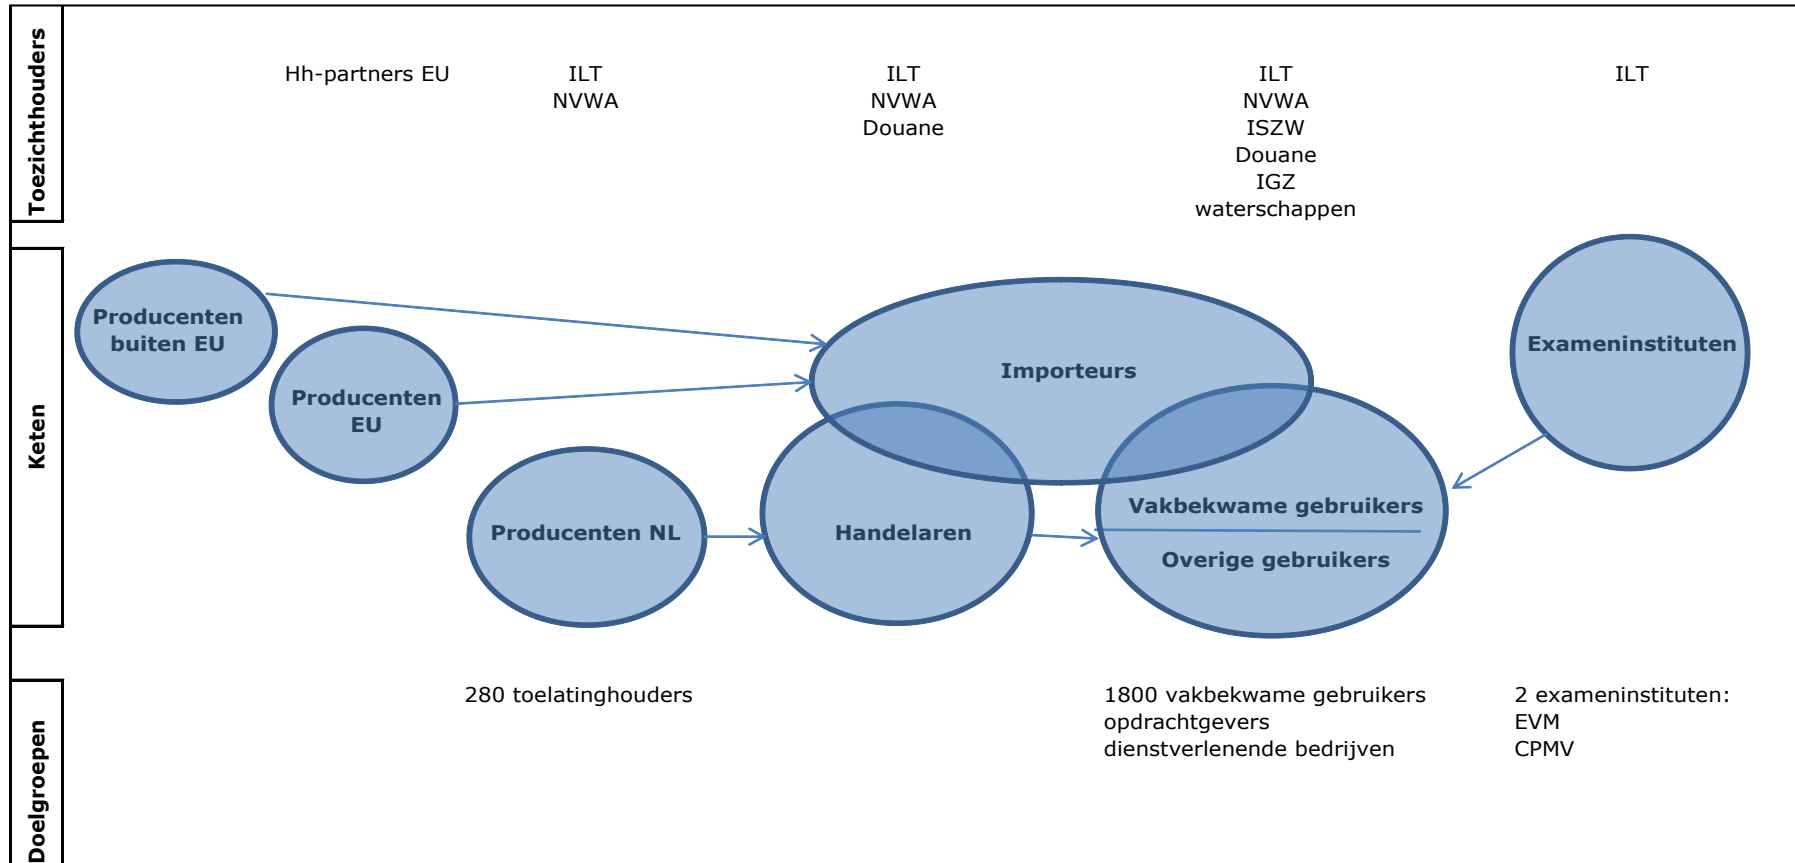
Toezichthouders

Hh-partners EU

ILT
NVWA

ILT
NVWA
Douane

ILT
NVWA
ISZW
Douane
IGZ
waterschappen

ILT

Keten

Producenten buiten EU

Producenten EU

Producenten NL

Importeurs

Handelaren

Vakbekwame gebruikers

Overige gebruikers

Exameninstituten

Doelgroepen

280 toelatinghouders

1800 vakbekwame gebruikers
opdrachtgevers
dienstverlenende bedrijven

2 exameninstituten:
EVM
CPMV